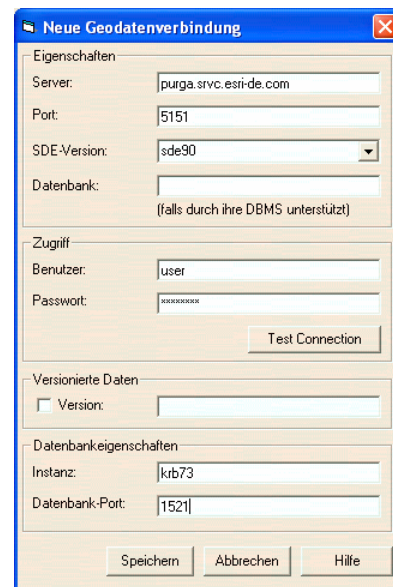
Neue Geodatenverbindung

Eigenschaften

Server: purga.srvc.esri-de.com

Port: 5151

SDE-Version: sde90

Datenbank:

(falls durch ihre DBMS unterstützt)

Zugriff

Benutzer: user

Passwort: ********

Test Connection

Versionierte Daten

Version:

Datenbankeigenschaften

Instanz: krb73

Datenbank-Port: 1521

Speichern Abbrechen Hilfe